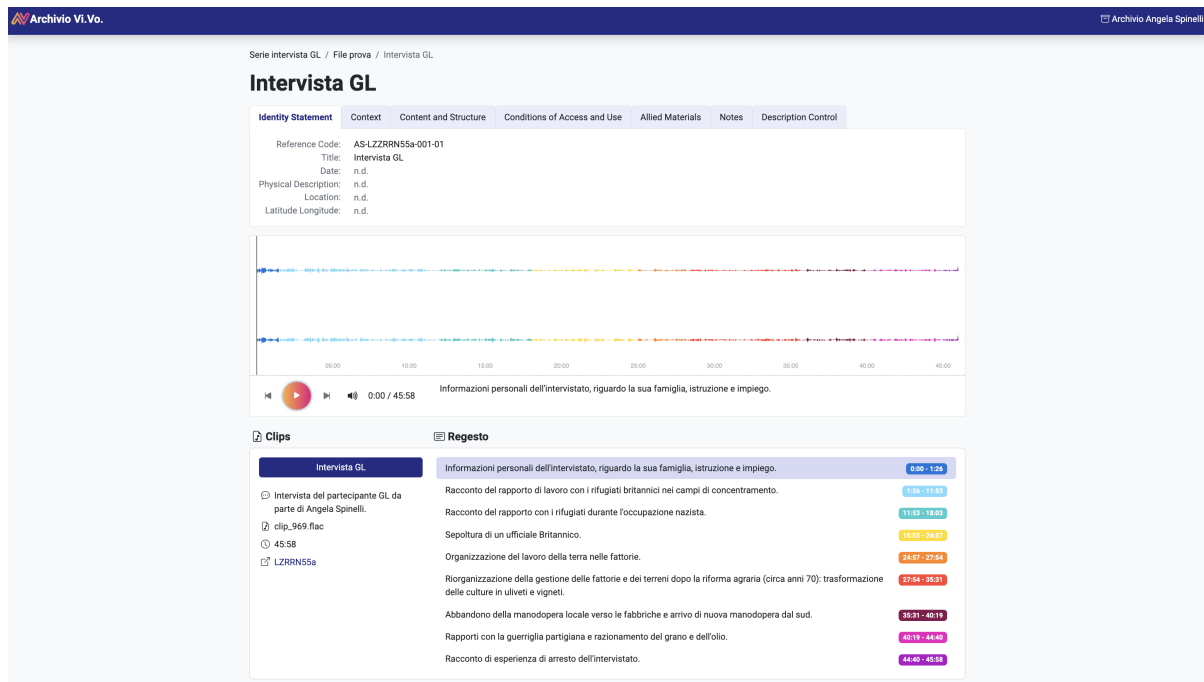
Archivio Vi.Vo.

Archivio Angela Spinelli

Serie intervista GL / File prova / Intervista GL

Intervista GL

Identity Statement | Context | Content and Structure | Conditions of Access and Use | Allied Materials | Notes | Description Control

Reference Code: AS-LZZRRN55a-001-01
Title: Intervista GL
Date: n.d.
Physical Description: n.d.
Location: n.d.
Latitude Longitude: n.d.

05:00 10:00 15:00 20:00 25:00 30:00 35:00 40:00 45:00

0:00 / 45:58

Informazioni personali dell'intervistato, riguardo la sua famiglia, istruzione e impiego.

Clips

Intervista GL

Intervista del partecipante GL da parte di Angela Spinelli.

clip_969.flac

45:58

LZRRN55a

Regesto

Informazioni personali dell'intervistato, riguardo la sua famiglia, istruzione e impiego. 0:00 - 1:26

Racconto del rapporto di lavoro con i rifugiati britannici nei campi di concentramento. 1:26 - 11:53

Racconto del rapporto con i rifugiati durante l'occupazione nazista. 11:53 - 18:03

Sepoltura di un ufficiale Britannico. 18:03 - 24:57

Organizzazione del lavoro della terra nelle fattorie. 24:57 - 27:54

Riorganizzazione della gestione delle fattorie e dei terreni dopo la riforma agraria (circa anni 70): trasformazione delle culture in uliveti e vigneti. 27:54 - 35:31

Abbandono della manodopera locale verso le fabbriche e arrivo di nuova manodopera dal sud. 35:31 - 40:19

Rapporti con la guerriglia partigiana e razionamento del grano e dell'olio. 40:19 - 44:40

Racconto di esperienza di arresto dell'intervistato. 44:40 - 45:58